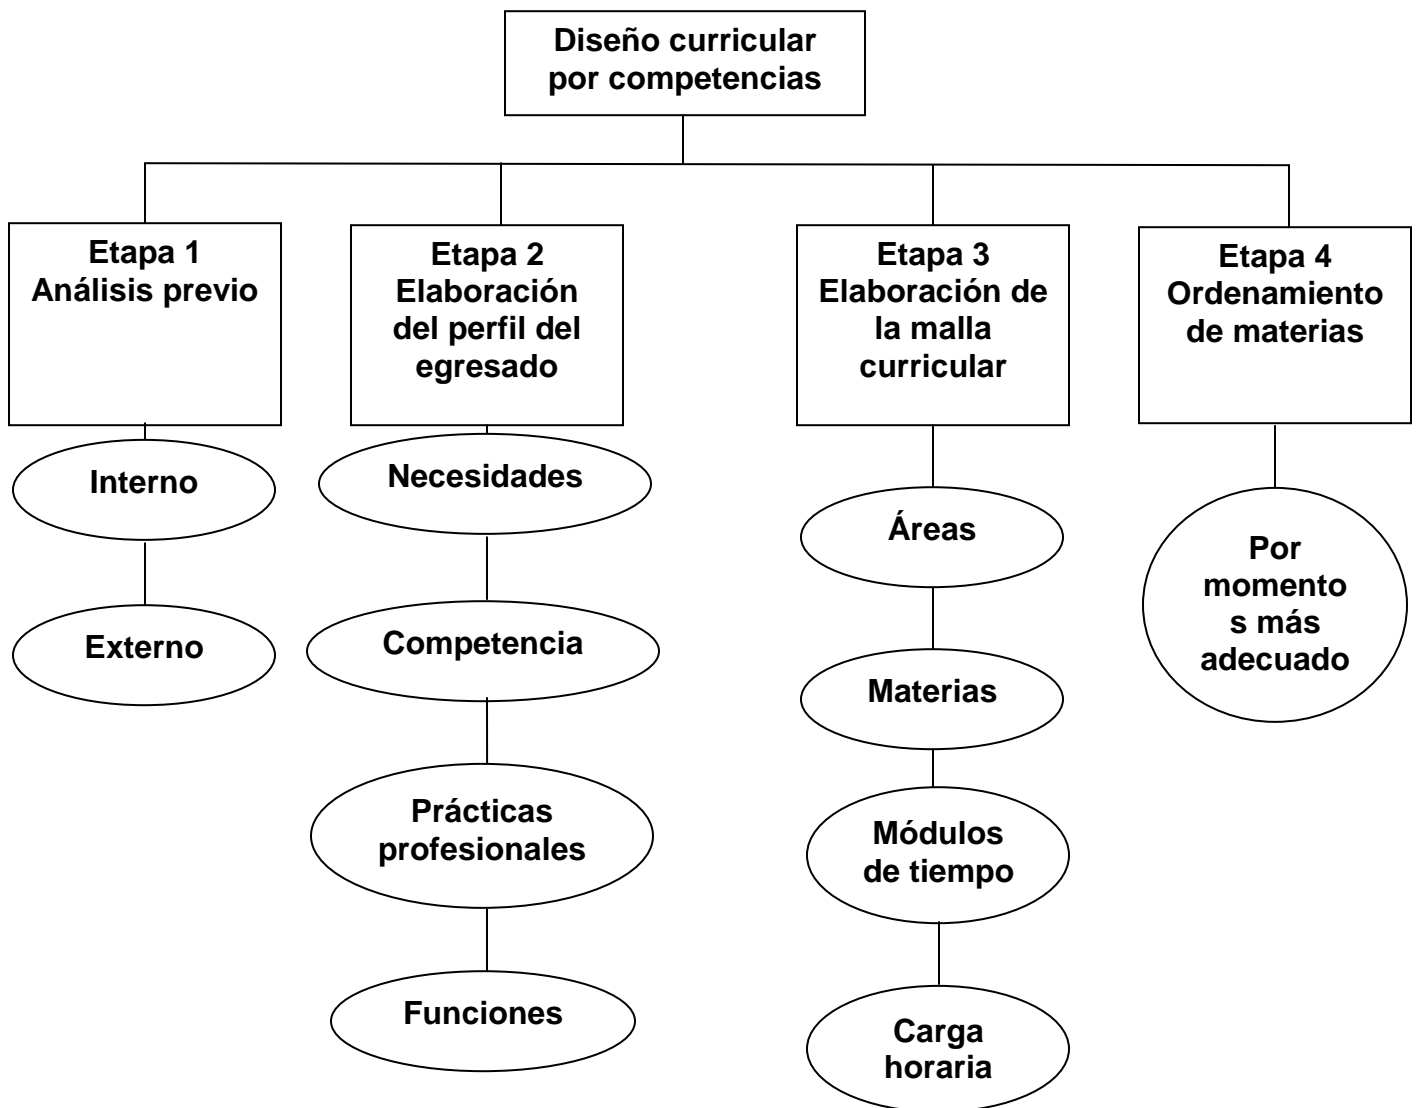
Diseño curricular por competencias

Etapa 1
Análisis previo

Interno

Externo

Etapa 2
Elaboración del perfil del egresado

Necesidades

Competencia

Prácticas profesionales

Funciones

Etapa 3
Elaboración de la malla curricular

Áreas

Materias

Módulos de tiempo

Carga horaria

Etapa 4
Ordenamiento de materias

Por momento s más adecuado